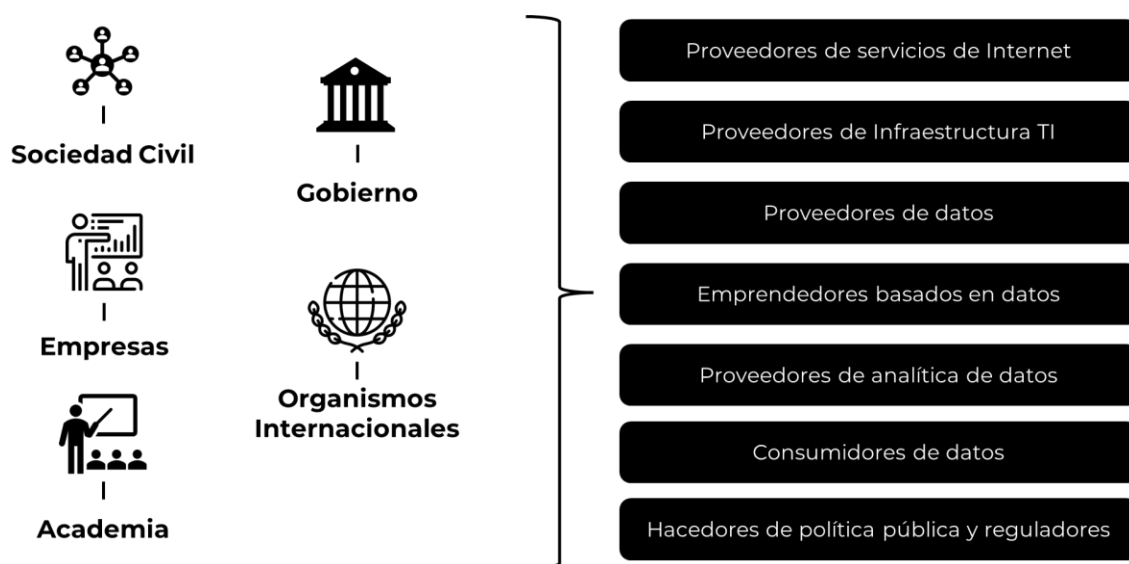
Sociedad Civil

Empresas

Academia

Gobierno

Organismos Internacionales

Proveedores de servicios de Internet

Proveedores de Infraestructura TI

Proveedores de datos

Emprendedores basados en datos

Proveedores de analítica de datos

Consumidores de datos

Hacedores de política pública y reguladores